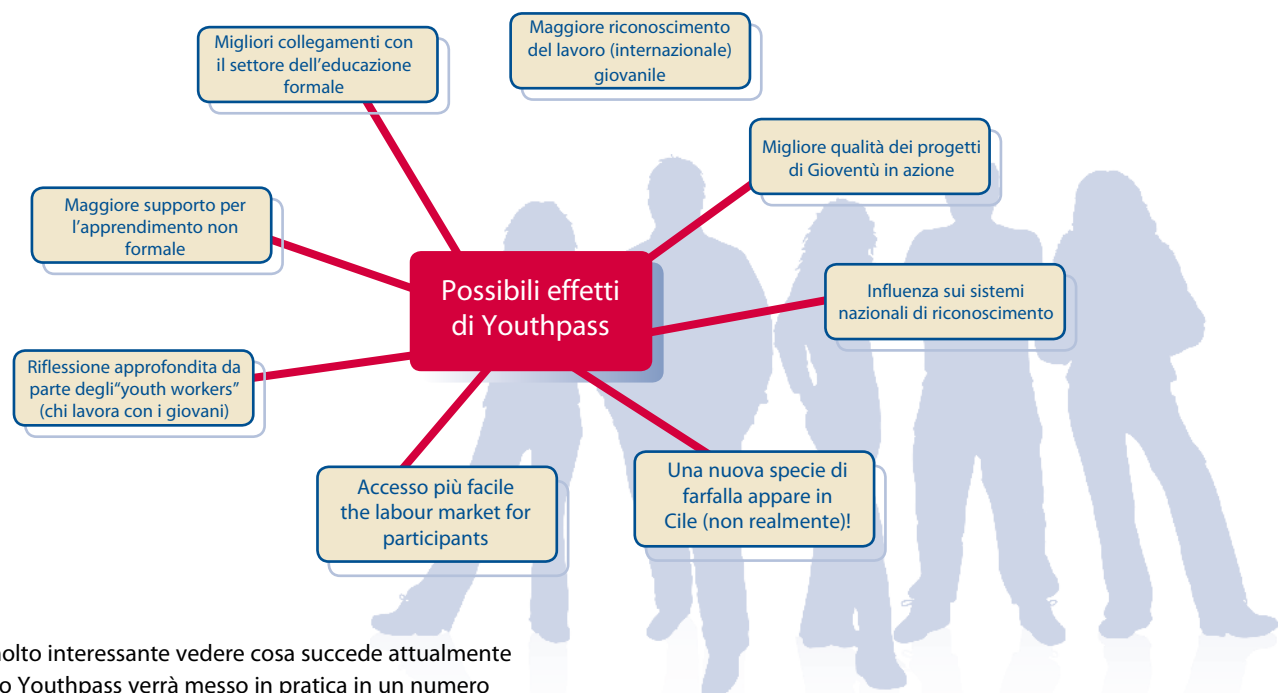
Migliori collegamenti con il settore dell'educazione formale

Maggiore riconoscimento del lavoro (internazionale) giovanile

Migliore qualità dei progetti di Gioventù in azione

Maggiore supporto per l'apprendimento non formale

Possibili effetti di Youthpass

Influenza sui sistemi nazionali di riconoscimento

Riflessione approfondita da parte degli"youth workers" (chi lavora con i giovani)

Accesso più facile the labour market for participants

Una nuova specie di farfalla appare in Cile (non realmente)!

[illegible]olto interessante vedere cosa succede attualmente
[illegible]o Youthpass verrà messo in pratica in un numero